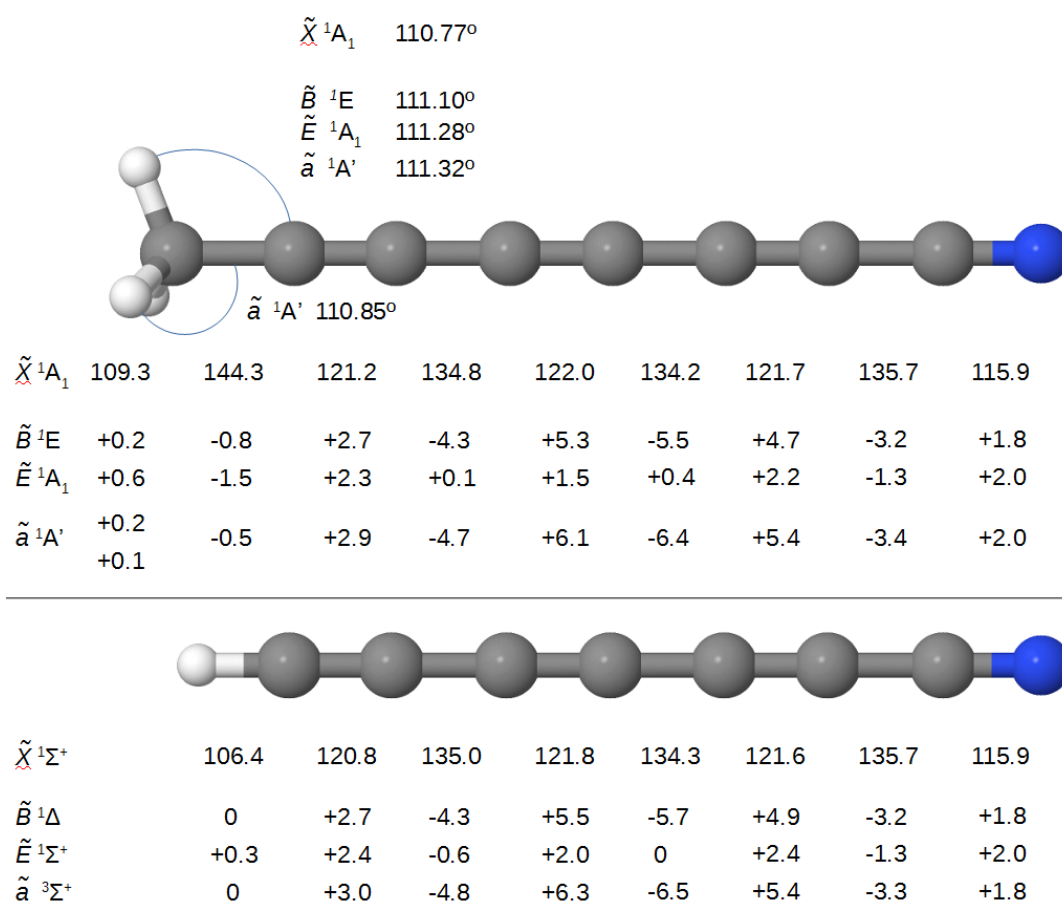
$\tilde{X}$ $^1A_1$ 110.77°

$\tilde{B}$ $^1E$ 111.10°
$\tilde{E}$ $^1A_1$ 111.28°
$\tilde{a}$ $^1A'$ 111.32°

$\tilde{a}$ $^1A'$ 110.85°

| | | | | | | | | | |
|---|---|---|---|---|---|---|---|---|---|
| $\tilde{X}$ $^1A_1$ | 109.3 | 144.3 | 121.2 | 134.8 | 122.0 | 134.2 | 121.7 | 135.7 | 115.9 |
| $\tilde{B}$ $^1E$ | +0.2 | -0.8 | +2.7 | -4.3 | +5.3 | -5.5 | +4.7 | -3.2 | +1.8 |
| $\tilde{E}$ $^1A_1$ | +0.6 | -1.5 | +2.3 | +0.1 | +1.5 | +0.4 | +2.2 | -1.3 | +2.0 |
| $\tilde{a}$ $^1A'$ | +0.2 +0.1 | -0.5 | +2.9 | -4.7 | +6.1 | -6.4 | +5.4 | -3.4 | +2.0 |

| | | | | | | | | |
|---|---|---|---|---|---|---|---|---|
| $\tilde{X}$ $^1\Sigma^+$ | 106.4 | 120.8 | 135.0 | 121.8 | 134.3 | 121.6 | 135.7 | 115.9 |
| $\tilde{B}$ $^1\Delta$ | 0 | +2.7 | -4.3 | +5.5 | -5.7 | +4.9 | -3.2 | +1.8 |
| $\tilde{E}$ $^1\Sigma^+$ | +0.3 | +2.4 | -0.6 | +2.0 | 0 | +2.4 | -1.3 | +2.0 |
| $\tilde{a}$ $^3\Sigma^+$ | 0 | +3.0 | -4.8 | +6.3 | -6.5 | +5.4 | -3.3 | +1.8 |